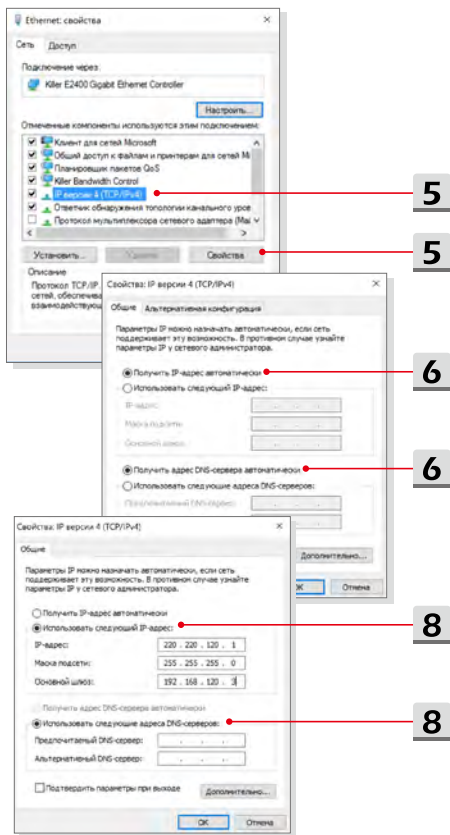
Ethernet: свойства

Сеть Доступ

Подключение через:

Killer E2400 Gigabit Ethernet Controller

Настроить...

Отмеченные компоненты используются этим подключением:

Клиент для сетей Microsoft
Общий доступ к файлам и принтерам для сетей Mi
Планировщик пакетов QoS
Killer Bandwidth Control
IP версии 4 (TCP/IPv4)
Ответчик обнаружения топологии канального уров
Протокол мультиплексора сетевого адаптера (Mai

Установить... Удалить Свойства

Описание

Протокол TCP/IP сетей, обеспечива взаимодействую

5

5

Свойства: IP версии 4 (TCP/IPv4)

Общие Альтернативная конфигурация

Параметры IP можно назначать автоматически, если сеть поддерживает эту возможность. В противном случае узнайте параметры IP у сетевого администратора.

Получить IP-адрес автоматически
Использовать следующий IP-адрес:
IP-адрес:
Маска подсети:
Основной шлюз:

Получить адрес DNS-сервера автоматически
Использовать следующие адреса DNS-серверов:
Предпочитаемый DNS-сервер:

Дополнительно...

6

6

Свойства: IP версии 4 (TCP/IPv4)

Общие

Параметры IP можно назначать автоматически, если сеть поддерживает эту возможность. В противном случае узнайте параметры IP у сетевого администратора.

Получить IP-адрес автоматически
Использовать следующий IP-адрес:
IP-адрес: 220 . 220 . 120 . 1
Маска подсети: 255 . 255 . 255 . 0
Основной шлюз: 192 . 168 . 120 . 3

Получить адрес DNS-сервера автоматически
Использовать следующие адреса DNS-серверов:
Предпочитаемый DNS-сервер: . . .
Альтернативный DNS-сервер: . . .

Подтвердить параметры при выходе Дополнительно...

OK Отмена

8

8

OK Отмена